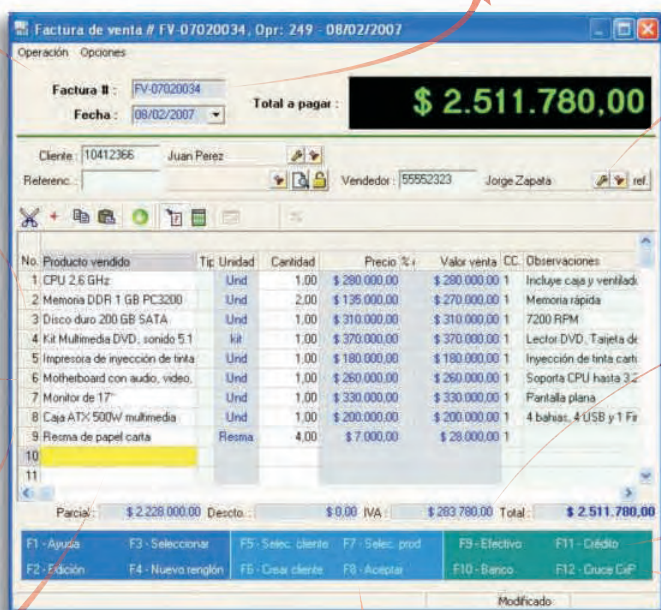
Factura de venta # FV-07020034, Opr: 249 - 08/02/2007

Operación Opciones

Factura # : FV-07020034
Fecha : 08/02/2007

Total a pagar : $ 2.511.780,00

Cliente : 10412366 Juan Perez
Referenc. :
Vendedor : 55552323 Jorge Zapata ref.

| No. | Producto vendido | Tip | Unidad | Cantidad | Precio | % | Valor venta | CC. | Observaciones |
|---|---|---|---|---|---|---|---|---|---|
| 1 | CPU 2,6 GHz | | Und | 1,00 | $ 280.000,00 | | $ 280.000,00 | 1 | Incluye caja y ventilado |
| 2 | Memoria DDR 1 GB PC3200 | | Und | 2,00 | $ 135.000,00 | | $ 270.000,00 | 1 | Memoria rápida |
| 3 | Disco duro 200 GB SATA | | Und | 1,00 | $ 310.000,00 | | $ 310.000,00 | 1 | 7200 RPM |
| 4 | Kit Multimedia DVD, sonido 5.1 | | kit | 1,00 | $ 370.000,00 | | $ 370.000,00 | 1 | Lector DVD, Tarjeta de |
| 5 | Impresora de inyección de tinta | | Und | 1,00 | $ 180.000,00 | | $ 180.000,00 | 1 | Inyección de tinta carta |
| 6 | Motherboard con audio, video, | | Und | 1,00 | $ 260.000,00 | | $ 260.000,00 | 1 | Soporta CPU hasta 3.2 |
| 7 | Monitor de 17" | | Und | 1,00 | $ 330.000,00 | | $ 330.000,00 | 1 | Pantalla plana |
| 8 | Caja ATX 500W multimedia | | Und | 1,00 | $ 200.000,00 | | $ 200.000,00 | 1 | 4 bahías, 4 USB y 1 Fir |
| 9 | Resma de papel carta | | Resma | 4,00 | $ 7.000,00 | | $ 28.000,00 | 1 | |
| 10 | | | | | | | | | |
| 11 | | | | | | | | | |

Parcial : $ 2.228.000,00 Descto. : $ 0,00 IVA : $ 283.780,00 Total : $ 2.511.780,00

F1 - Ayuda F3 - Seleccionar F5 - Selec. cliente F7 - Selec. prod F9 - Efectivo F11 - Crédito
F2 - Edición F4 - Nuevo renglón F6 - Crear cliente F8 - Aceptar F10 - Banco F12 - Cruce CxP

Modificado